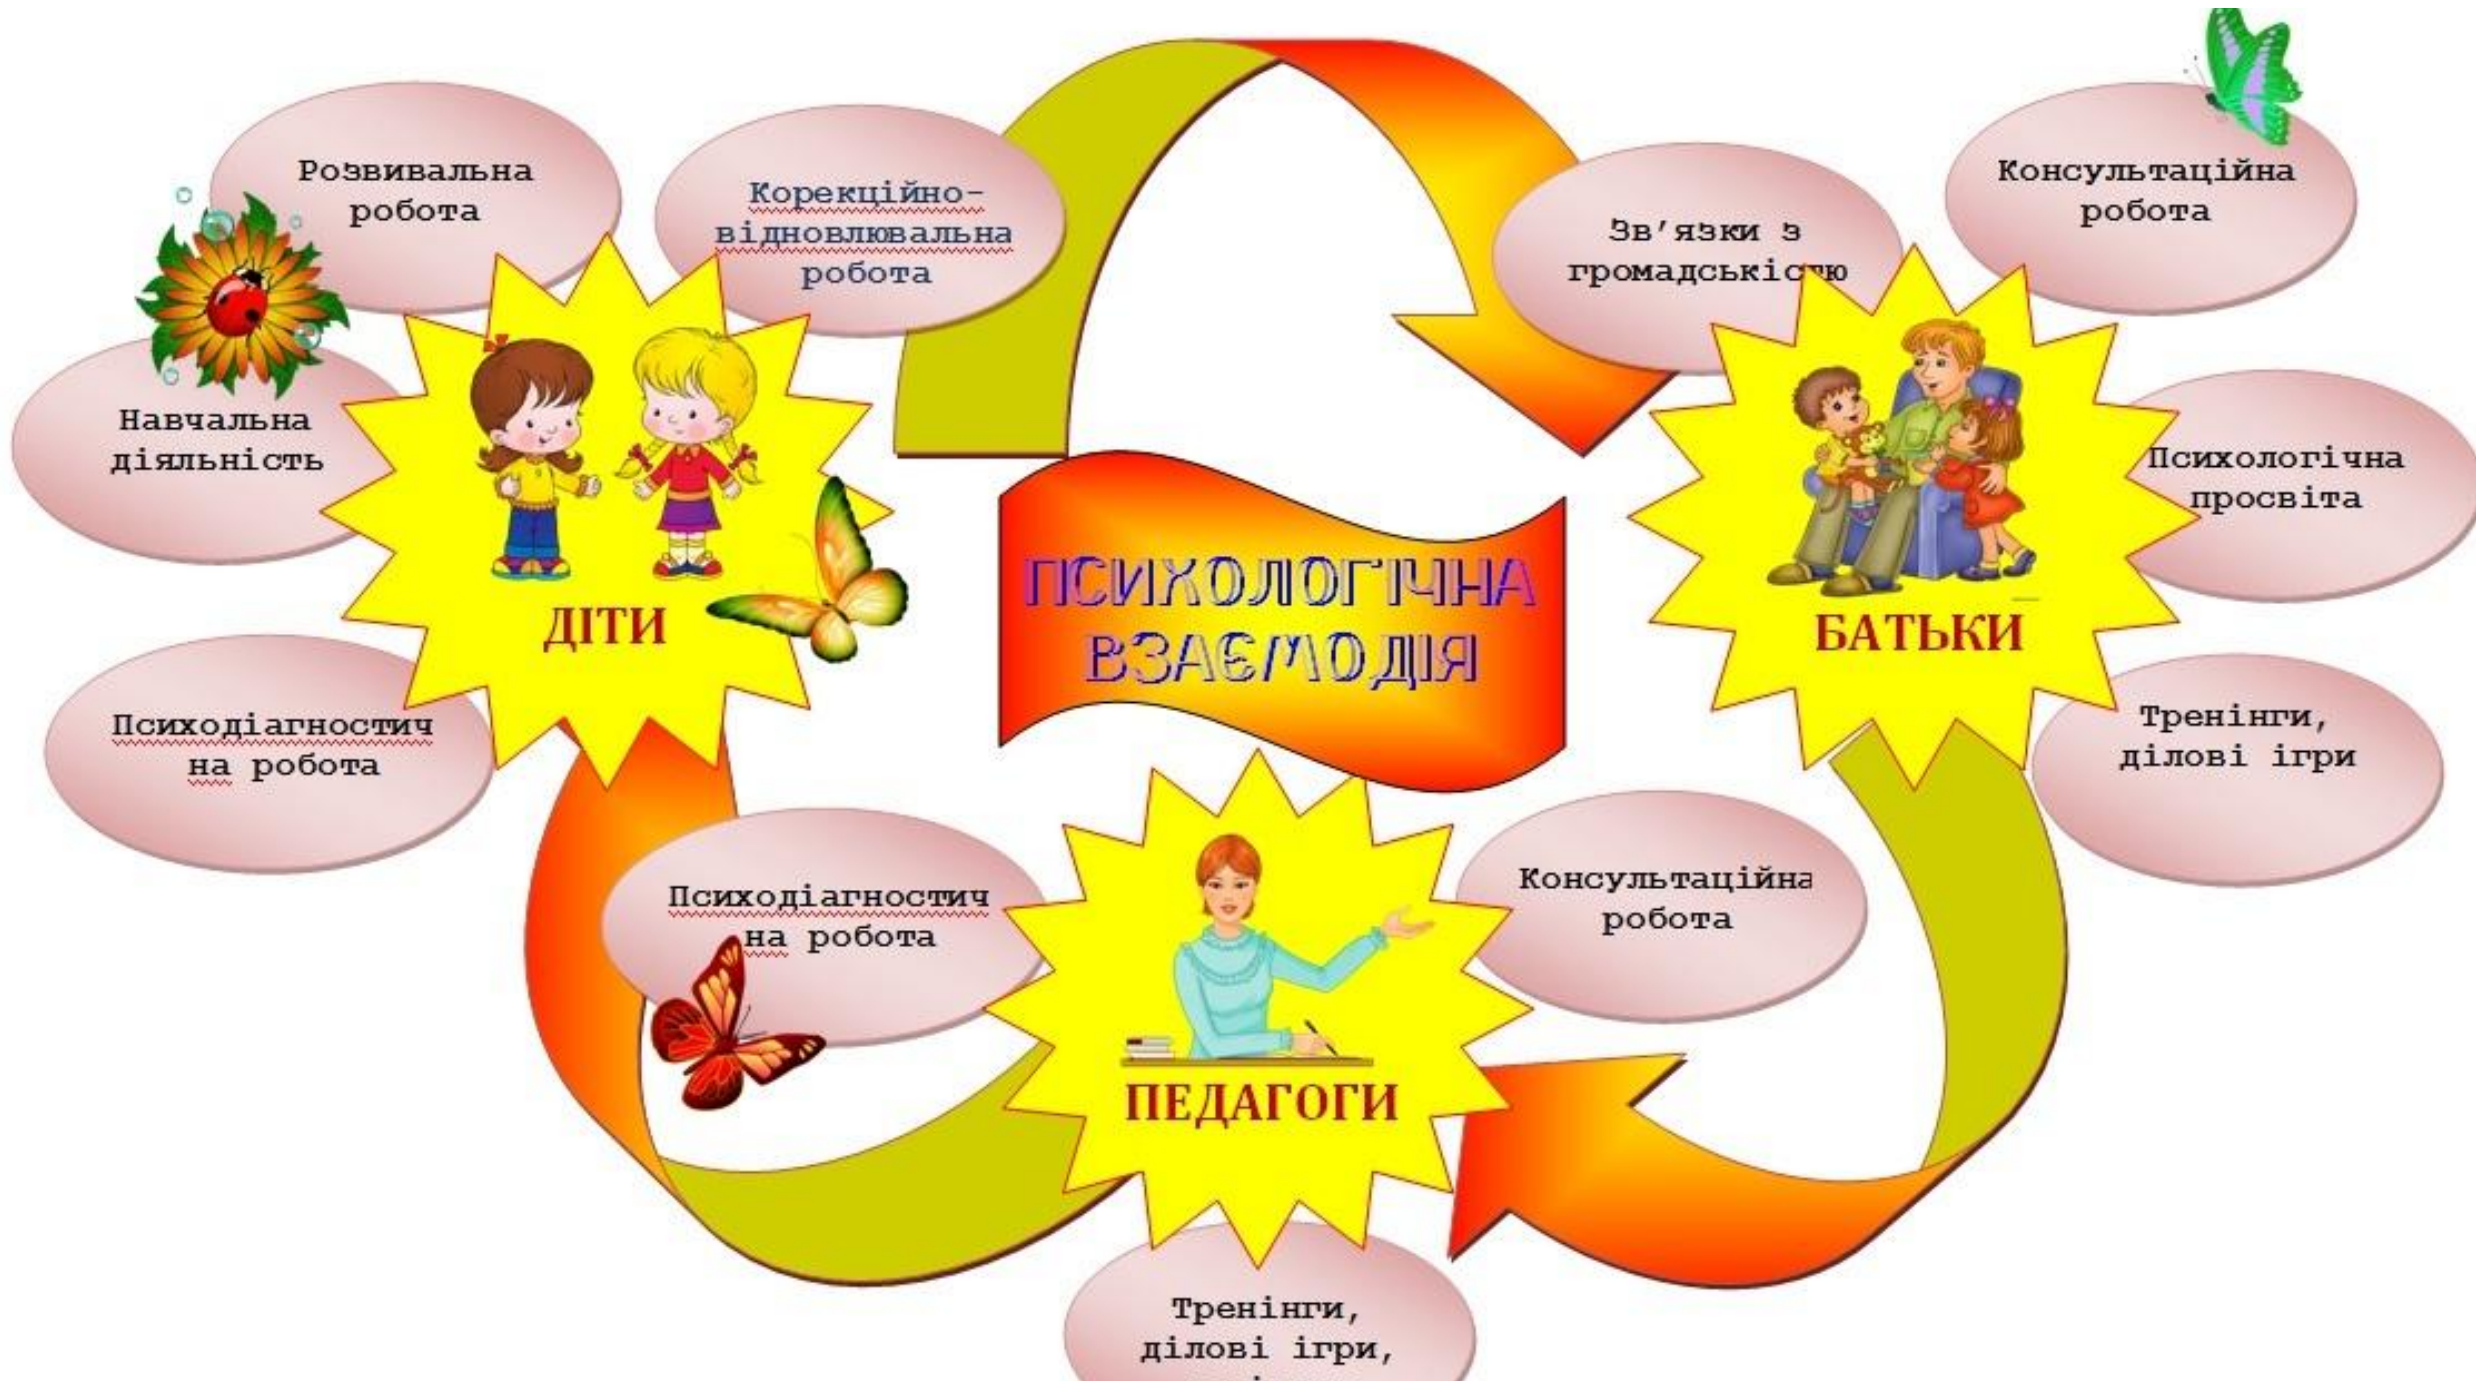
Розвивальна робота

Корекційно-відновлювальна робота

Зв'язки з громадськістю

Консультаційна робота

Навчальна діяльність

ДІТИ

ПСИХОЛОГІЧНА ВЗАЄМОДІЯ

Психологічна просвіта

БАТЬКИ

Психодіагностична робота

Тренінги, ділові ігри

Психодіагностична робота

Консультаційна робота

ПЕДАГОГИ

Тренінги, ділові ігри,
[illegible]